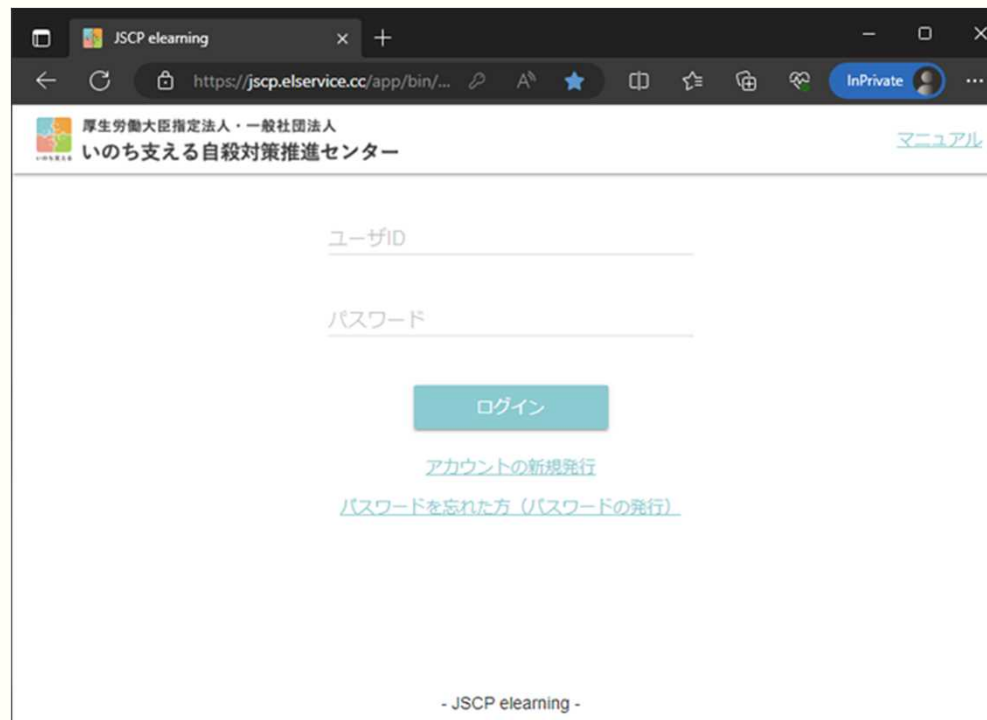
JSCP elearning

https://jscp.elservice.cc/app/bin/...

InPrivate

厚生労働大臣指定法人・一般社団法人
いのち支える自殺対策推進センター

マニュアル

ユーザID

パスワード

ログイン

アカウントの新規発行

パスワードを忘れた方（パスワードの発行）

- JSCP elearning -